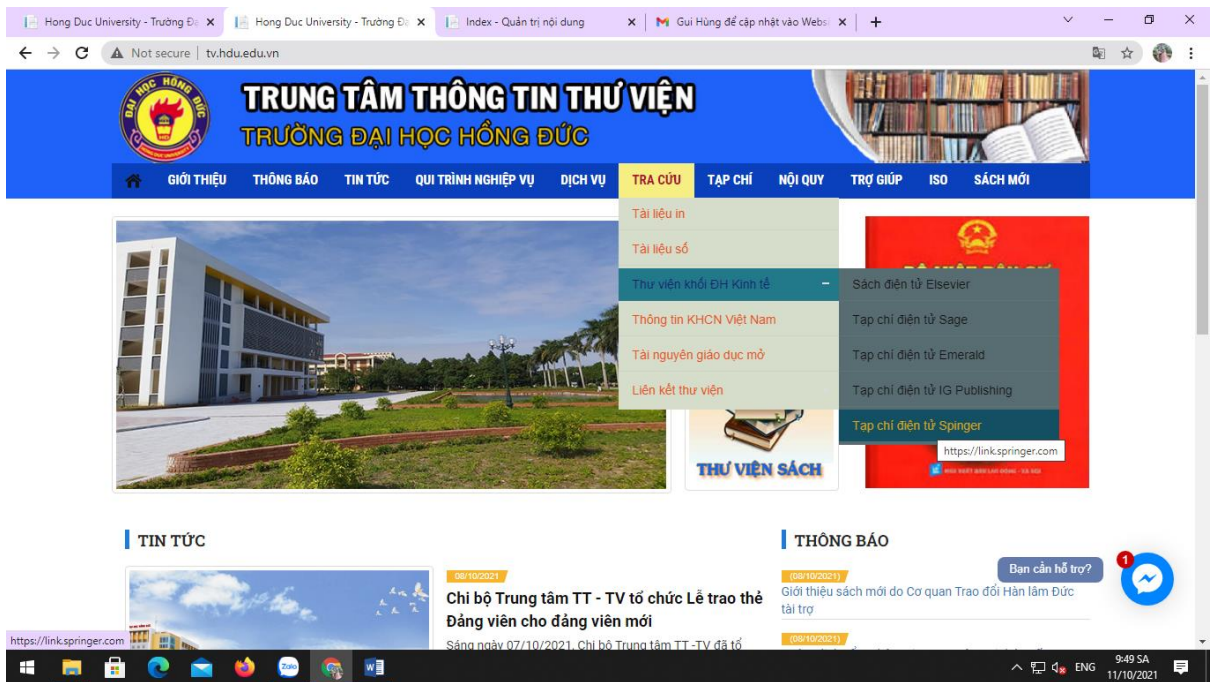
Hong Duc University - Trường Đạ ×
Hong Duc University - Trường Đạ ×
Index - Quản trị nội dung ×
Gui Hùng để cập nhật vào Websi ×
+

Not secure | tv.hdu.edu.vn

ĐẠI HỌC HỒNG ĐỨC
TRUNG TÂM THÔNG TIN THƯ VIỆN
TRƯỜNG ĐẠI HỌC HỒNG ĐỨC

GIỚI THIỆU THÔNG BÁO TIN TỨC QUI TRÌNH NGHIỆP VỤ DỊCH VỤ TRA CỨU TẠP CHÍ NỘI QUY TRỢ GIÚP ISO SÁCH MỚI

Tài liệu in
Tài liệu số
Thư viện khối ĐH Kinh tế −
Thông tin KHCN Việt Nam
Tài nguyên giáo dục mở
Liên kết thư viện

Sách điện tử Elsevier
Tạp chí điện tử Sage
Tạp chí điện tử Emerald
Tạp chí điện tử IG Publishing
Tạp chí điện tử Spinger
https://link.springer.com

THƯ VIỆN SÁCH

TIN TỨC

08/10/2021
Chi bộ Trung tâm TT - TV tổ chức Lễ trao thẻ Đảng viên cho đảng viên mới
Sáng ngày 07/10/2021, Chi bộ Trung tâm TT -TV đã tổ

THÔNG BÁO

(08/10/2021)
Giới thiệu sách mới do Cơ quan Trao đổi Hàn lâm Đức tài trợ
(08/10/2021)

Bạn cần hỗ trợ?
1

https://link.springer.com

ENG 9:49 SA 11/10/2021